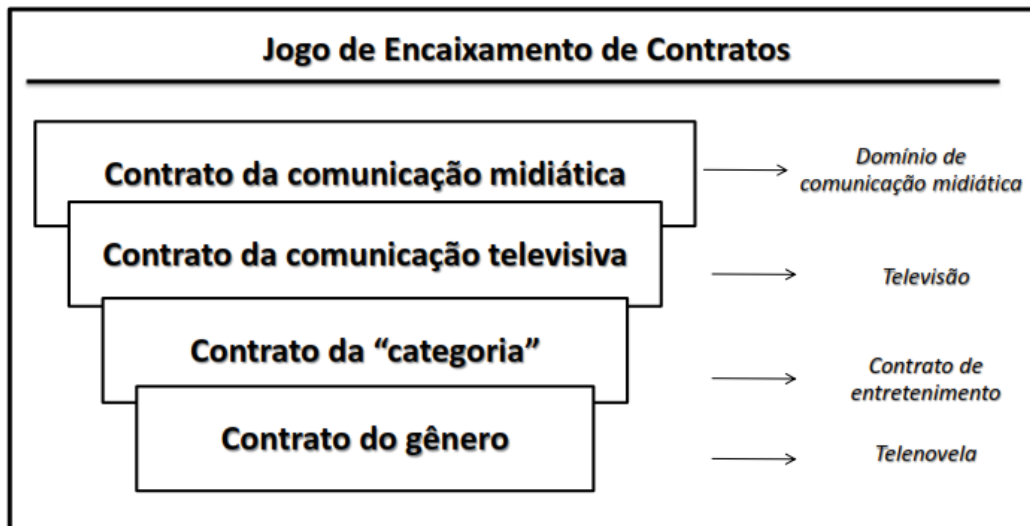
Jogo de Encaixamento de Contratos

Contrato da comunicação midiática

Domínio de comunicação midiática

Contrato da comunicação televisiva

Televisão

Contrato da "categoria"

Contrato de entretenimento

Contrato do gênero

Telenovela